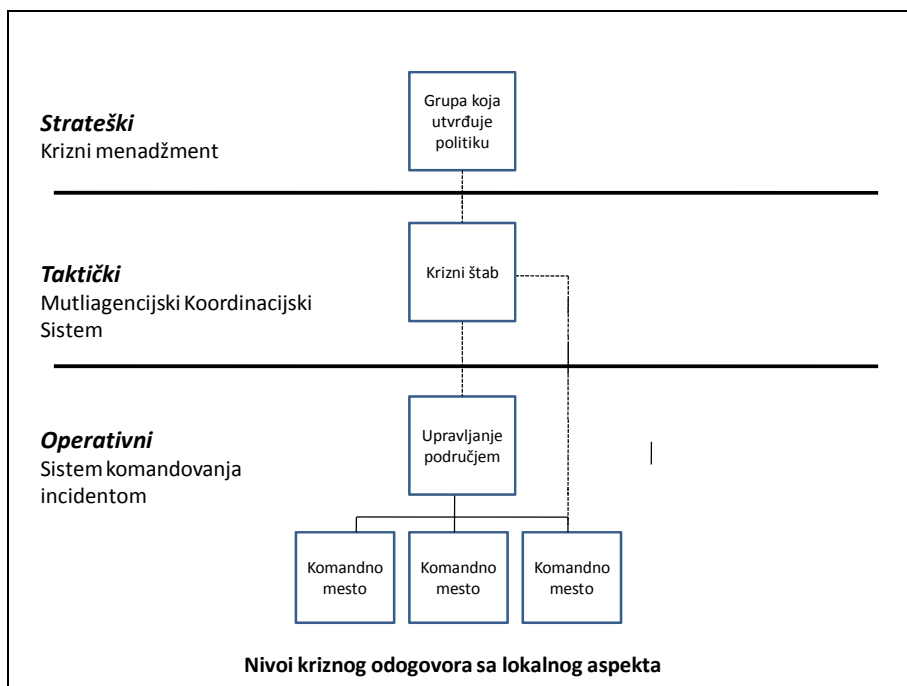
Strateški
Krizni menadžment

Grupa koja utvrđuje politiku

Taktički
Mutliagencijski Koordinacijski Sistem

Krizni štab

Operativni
Sistem komandovanja incidentom

Upravljanje područjem

Komandno mesto

Komandno mesto

Komandno mesto

Nivoi kriznog odogovora sa lokalnog aspekta